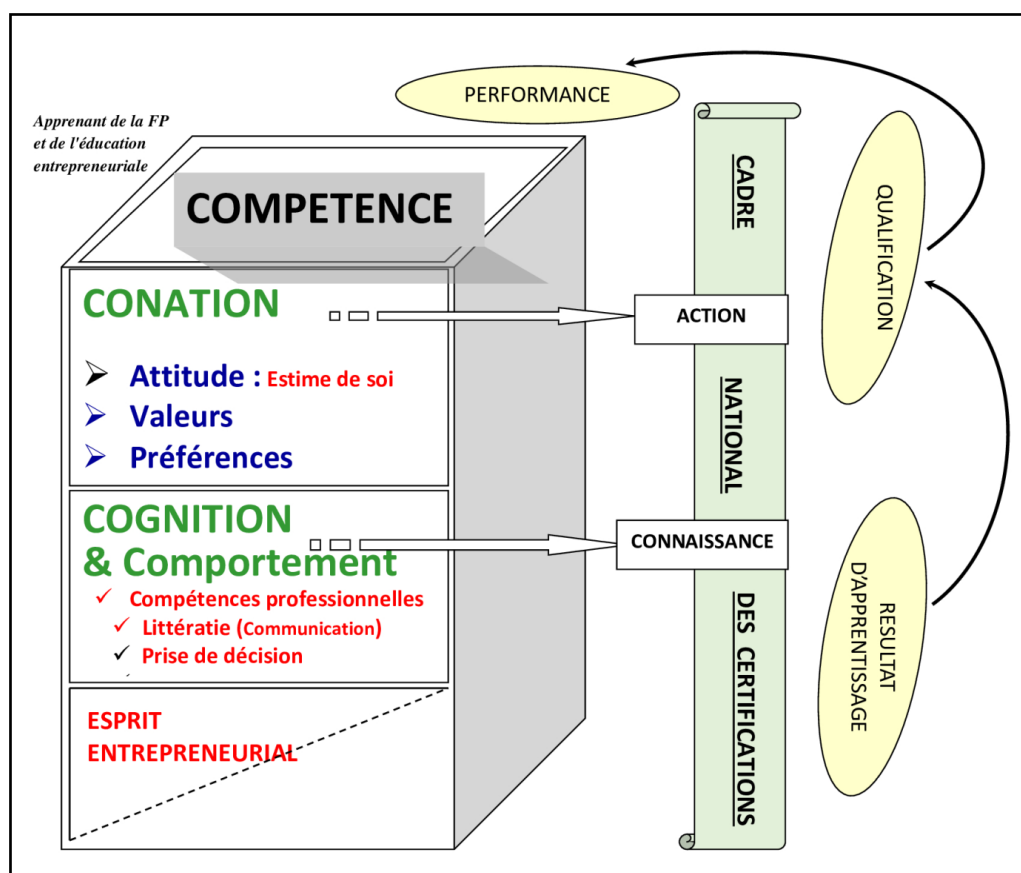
PERFORMANCE

Apprenant de la FP et de l'éducation entrepreneuriale

COMPETENCE

CONATION

Attitude : Estime de soi
Valeurs
Préférences

COGNITION & Comportement

Compétences professionnelles
Littératie (Communication)
Prise de décision

ESPRIT ENTREPRENEURIAL

CADRE NATIONAL DES CERTIFICATIONS

ACTION

CONNAISSANCE

QUALIFICATION

RESULTAT D'APPRENTISSAGE